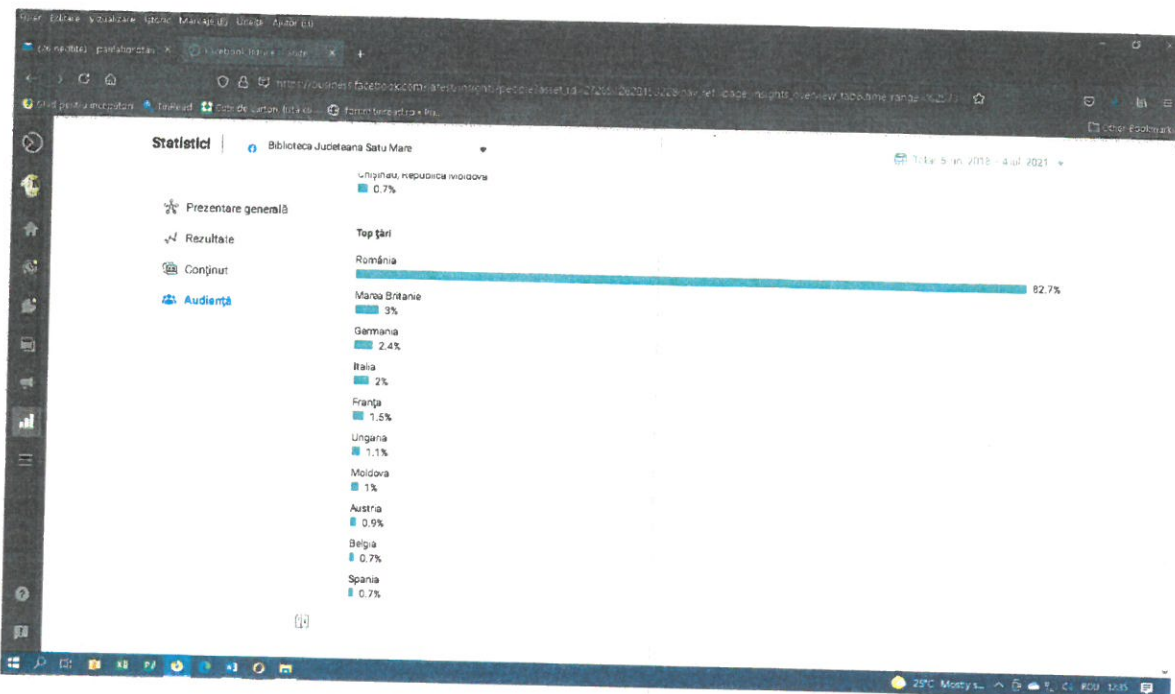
Fișier Editare Vizualizare Istoric Marcaje Unelte Ajutor

Facebook

Ghid pentru incepatori

Statistici

Biblioteca Judeteana Satu Mare

Chișinău, Republica Moldova
0.7%

Prezentare generală

Rezultate

Conținut

Audiență

Top țări

România
82.7%

Marea Britanie
3%

Germania
2.4%

Italia
2%

Franța
1.5%

Ungaria
1.1%

Moldova
1%

Austria
0.9%

Belgia
0.7%

Spania
0.7%

Total: 5 iun. 2018 - 4 iul. 2021

Other Bookmarks

25°C Mostly s... RON